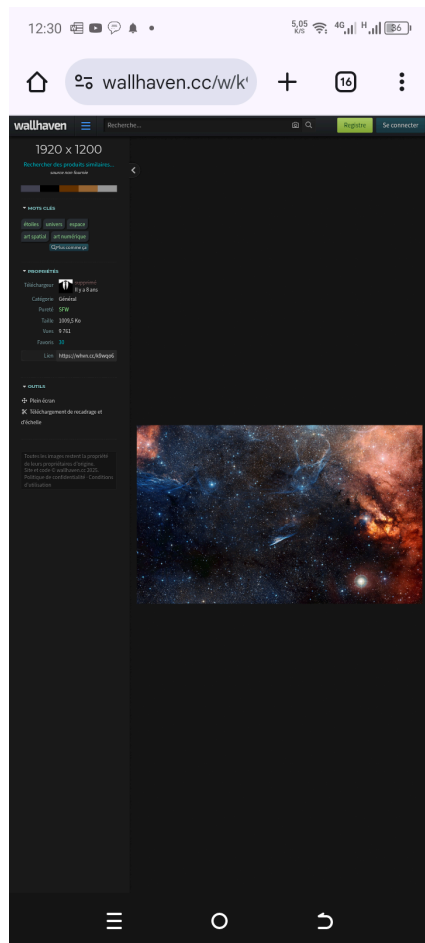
12:30

5,05 K/S 4G H 86

wallhaven.cc/w/k

16

wallhaven

Recherche...

Registre

Se connecter

1920 x 1200

Rechercher des produits similaires...

source non fournie

▾ MOTS CLÉS

étoiles

univers

espace

art spatial

art numérique

Plus comme ça

▾ PROPRIÉTÉS

Téléchargeur

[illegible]

Il y a 8 ans

Catégorie

Général

Pureté

SFW

Taille

1009,5 Ko

Vues

9 761

Favoris

33

Lien

https://whvn.cc/k8wqe6

▾ OUTILS

Plein écran

Téléchargement de recadrage et d'échelle

Toutes les images restent la propriété de leurs propriétaires d'origine. Site et code © wallhaven.cc 2025 Politique de confidentialité · Conditions d'utilisation